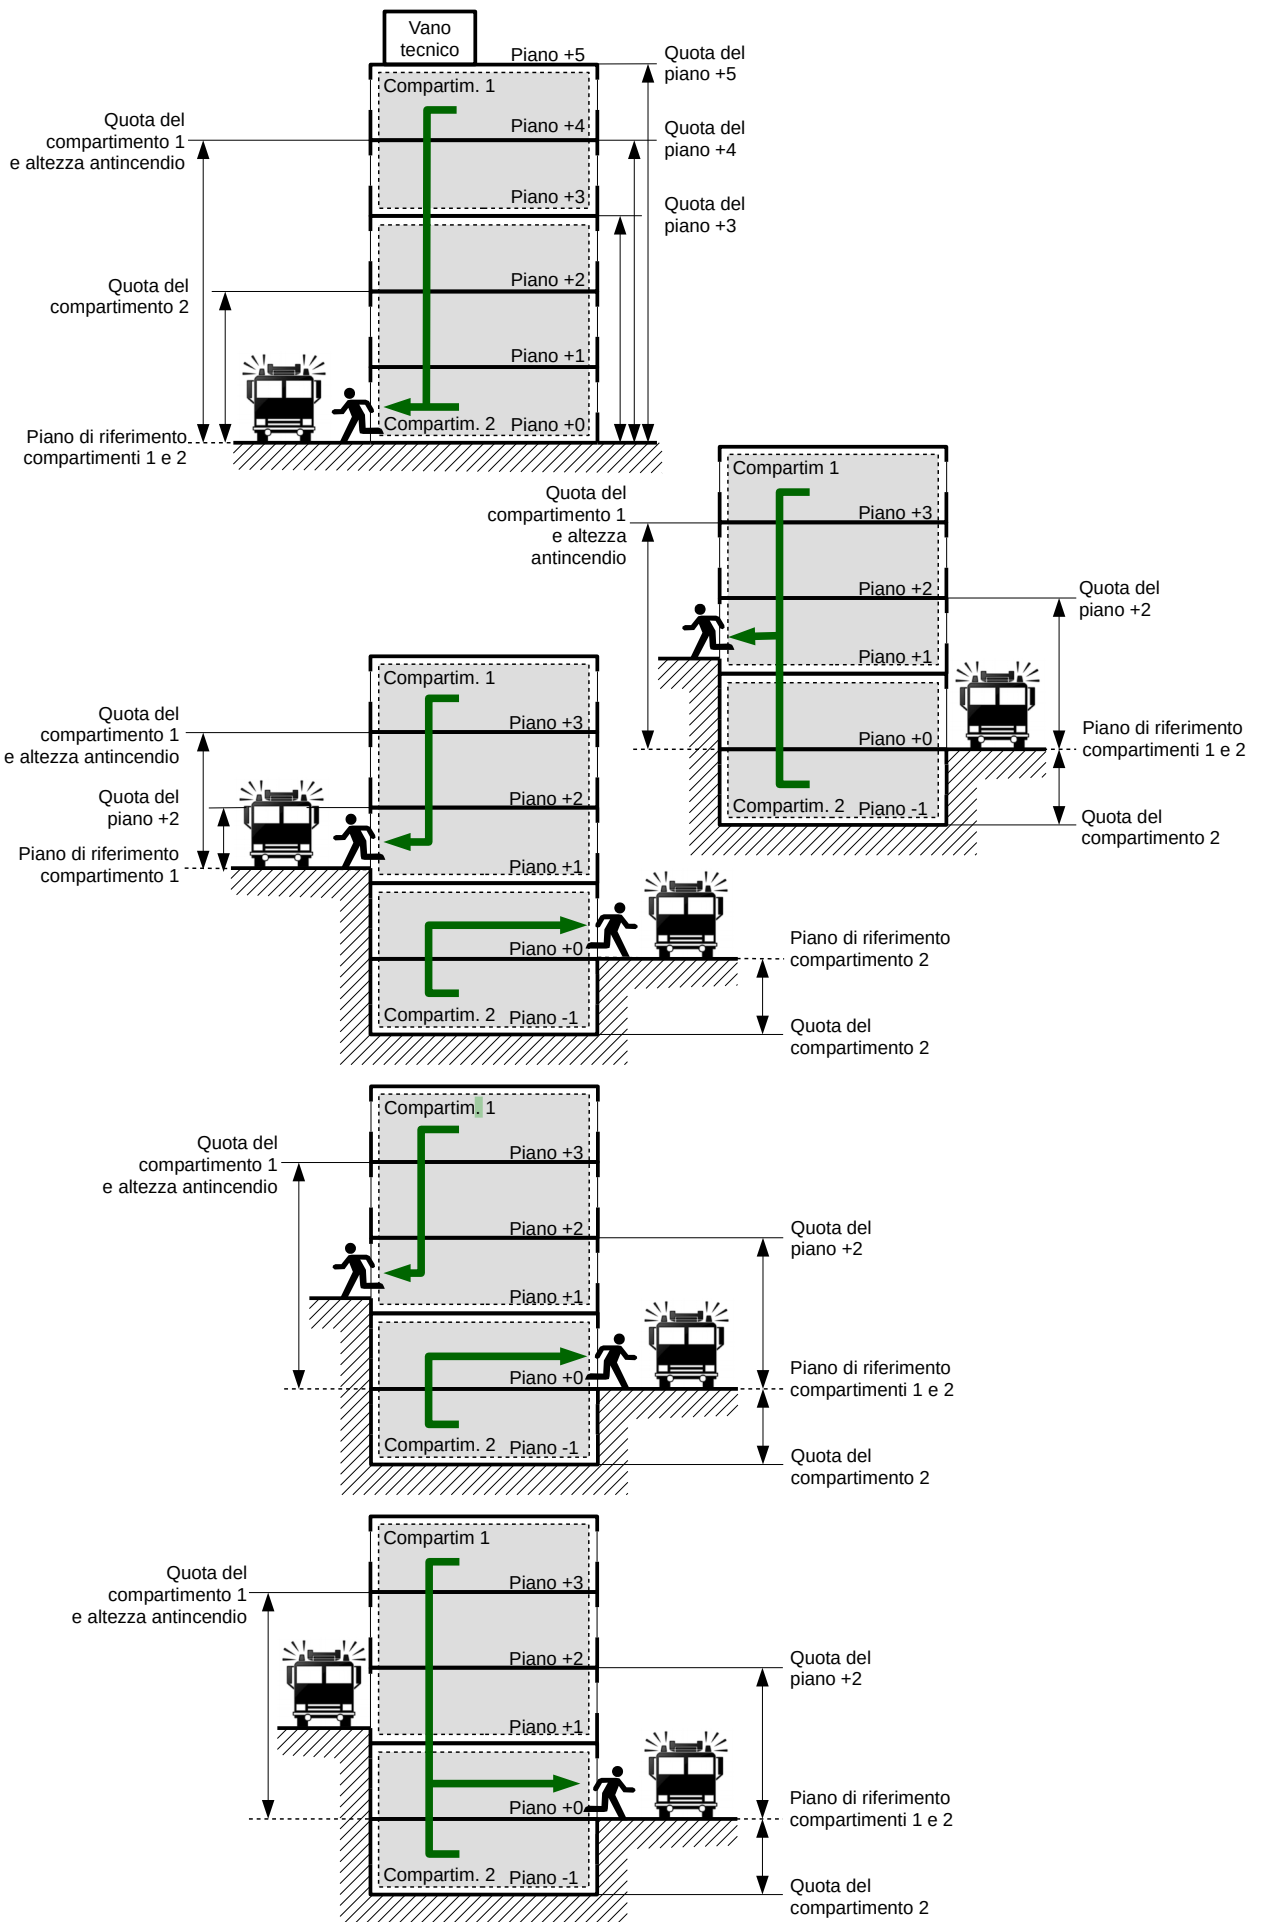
Vano tecnico
Piano +5
Quota del piano +5
Compartim. 1
Quota del compartimento 1 e altezza antincendio
Piano +4
Quota del piano +4
Piano +3
Quota del piano +3
Piano +2
Quota del compartimento 2
Piano +1
Compartim. 2
Piano +0
Piano di riferimento compartimenti 1 e 2

Compartim 1
Quota del compartimento 1 e altezza antincendio
Piano +3
Piano +2
Quota del piano +2
Piano +1
Piano +0
Piano di riferimento compartimenti 1 e 2
Compartim. 2
Piano -1
Quota del compartimento 2

Compartim. 1
Quota del compartimento 1 e altezza antincendio
Piano +3
Quota del piano +2
Piano +2
Piano di riferimento compartimento 1
Piano +1
Piano +0
Piano di riferimento compartimento 2
Compartim. 2
Piano -1
Quota del compartimento 2

Compartim. 1
Quota del compartimento 1 e altezza antincendio
Piano +3
Piano +2
Quota del piano +2
Piano +1
Piano +0
Piano di riferimento compartimenti 1 e 2
Compartim. 2
Piano -1
Quota del compartimento 2

Compartim 1
Quota del compartimento 1 e altezza antincendio
Piano +3
Piano +2
Quota del piano +2
Piano +1
Piano +0
Piano di riferimento compartimenti 1 e 2
Compartim. 2
Piano -1
Quota del compartimento 2